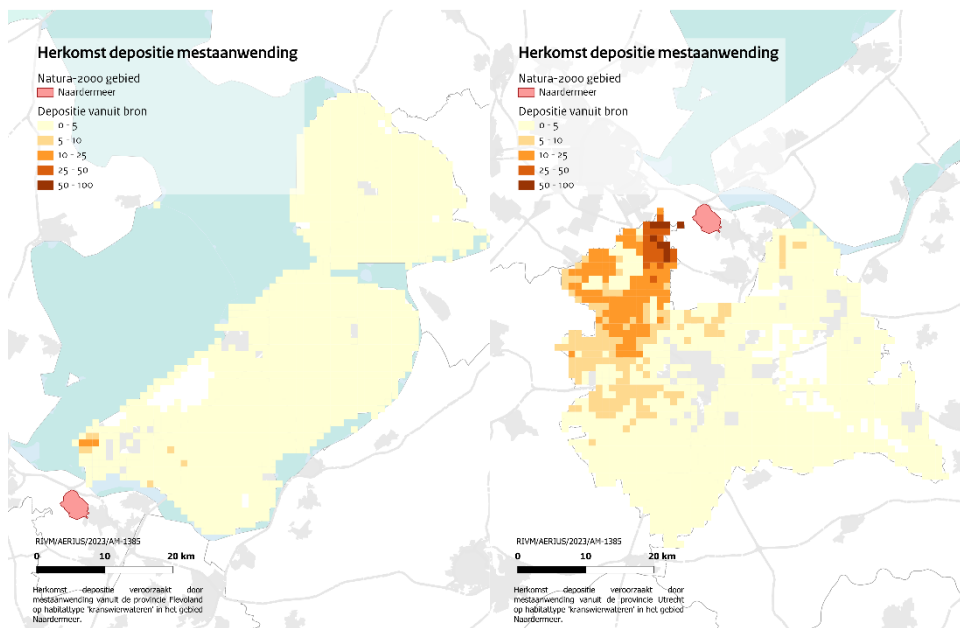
Herkomst depositie mestaanwending

Natura-2000 gebied
Naardermeer
Depositie vanuit bron
0 - 5
5 - 10
10 - 25
25 - 50
50 - 100

RIVM/AERIUS/2023/AM-1385
0 10 20 km

Herkomst depositie veroorzaakt door mestaanwending vanuit de provincie Flevoland op habitattype 'kranswierwateren' in het gebied Naardermeer.

Herkomst depositie mestaanwending

Natura-2000 gebied
Naardermeer
Depositie vanuit bron
0 - 5
5 - 10
10 - 25
25 - 50
50 - 100

RIVM/AERIUS/2023/AM-1385
0 10 20 km

Herkomst depositie veroorzaakt door mestaanwending vanuit de provincie Utrecht op habitattype 'kranswierwateren' in het gebied Naardermeer.